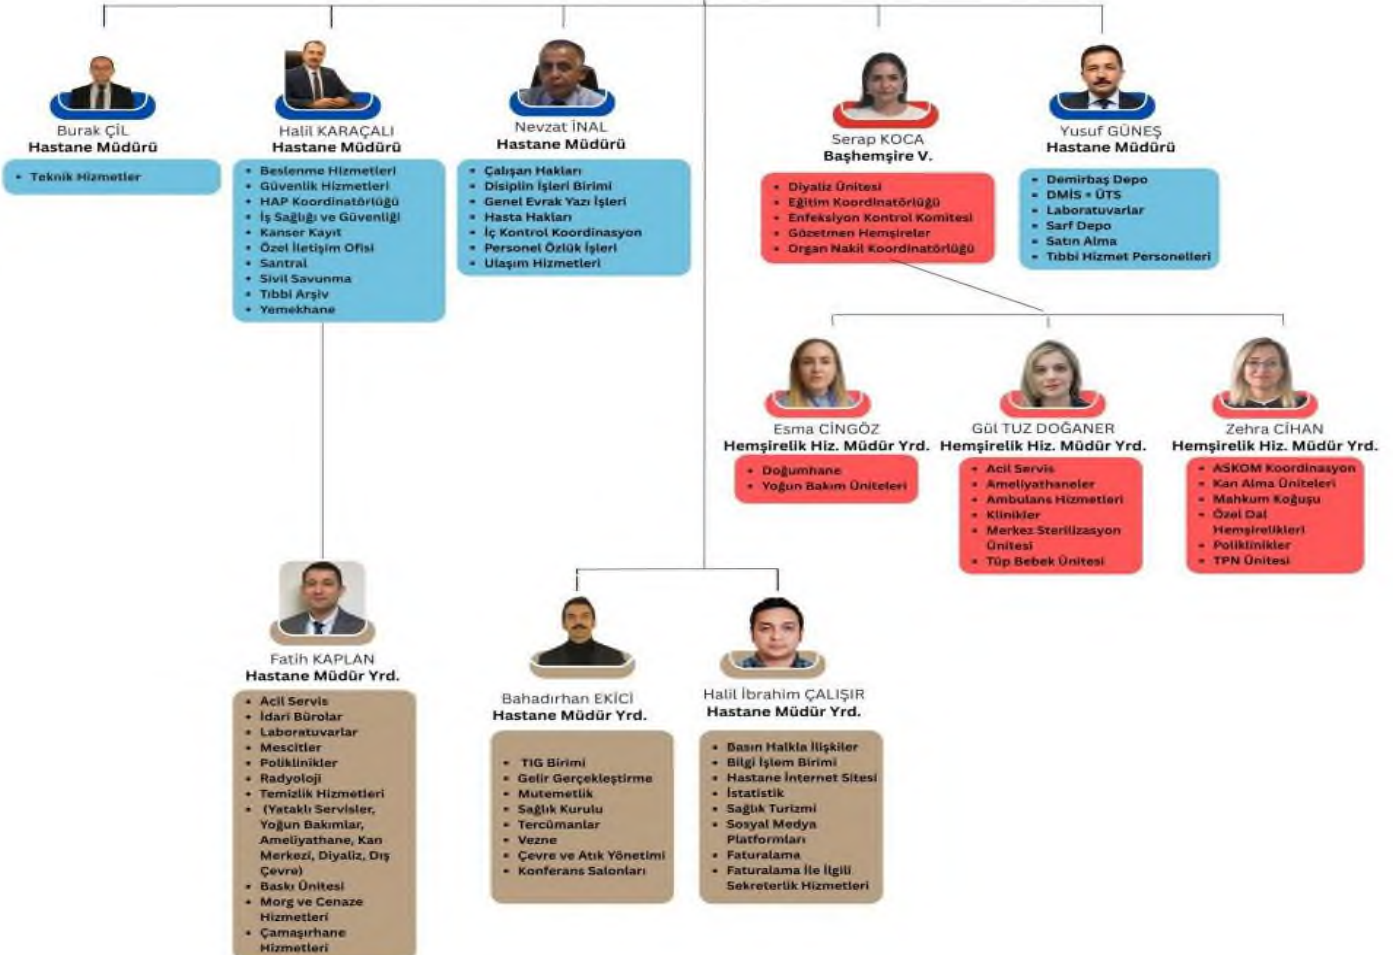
Burak ÇİL
Hastane Müdürü

- Teknik Hizmetler

Halil KARAÇALI
Hastane Müdürü

- Beslenme Hizmetleri
- Güvenlik Hizmetleri
- HAP Koordinatörlüğü
- İş Sağlığı ve Güvenliği
- Kanser Kayıt
- Özel İletişim Ofisi
- Santral
- Sivil Savunma
- Tıbbi Arşiv
- Yemekhane

Nevzat İNAL
Hastane Müdürü

- Çalışan Hakları
- Disiplin İşleri Birimi
- Genel Evrak Yazı İşleri
- Hasta Hakları
- İç Kontrol Koordinasyon
- Personel Özlük İşleri
- Ulaşım Hizmetleri

Serap KOCA
Başhemşire V.

- Diyaliz Ünitesi
- Eğitim Koordinatörlüğü
- Enfeksiyon Kontrol Komitesi
- Gözetmen Hemşireler
- Organ Nakil Koordinatörlüğü

Yusuf GÜNEŞ
Hastane Müdürü

- Demirbaş Depo
- DMİS - ÜTS
- Laboratuvarlar
- Sarf Depo
- Satın Alma
- Tıbbi Hizmet Personelleri

Esma CİNGÖZ
Hemşirelik Hiz. Müdür Yrd.

- Doğumhane
- Yoğun Bakım Üniteleri

Gül TUZ DOĞANER
Hemşirelik Hiz. Müdür Yrd.

- Acil Servis
- Ameliyathaneler
- Ambulans Hizmetleri
- Klinikler
- Merkez Sterilizasyon Ünitesi
- Tüp Bebek Ünitesi

Zehra CİHAN
Hemşirelik Hiz. Müdür Yrd.

- ASKOM Koordinasyon
- Kan Alma Üniteleri
- Mahkum Koğuşu
- Özel Dal Hemşirelikleri
- Poliklinikler
- TPN Ünitesi

Fatih KAPLAN
Hastane Müdür Yrd.

- Acil Servis
- İdari Bürolar
- Laboratuvarlar
- Mescitler
- Poliklinikler
- Radyoloji
- Temizlik Hizmetleri
- (Yataklı Servisler, Yoğun Bakımlar, Ameliyathane, Kan Merkezi, Diyaliz, Dış Çevre)
- Baskı Ünitesi
- Morg ve Cenaze Hizmetleri
- Çamaşırhane Hizmetleri

Bahadırhan EKİCİ
Hastane Müdür Yrd.

- TİG Birimi
- Gelir Gerçekleştirme
- Mutemetlik
- Sağlık Kurulu
- Tercümanlar
- Vezne
- Çevre ve Atık Yönetimi
- Konferans Salonları

Halil İbrahim ÇALIŞIR
Hastane Müdür Yrd.

- Basın Halkla İlişkiler
- Bilgi İşlem Birimi
- Hastane İnternet Sitesi
- İstatistik
- Sağlık Turizmi
- Sosyal Medya Platformları
- Faturalama
- Faturalama İle İlgili Sekreterlik Hizmetleri